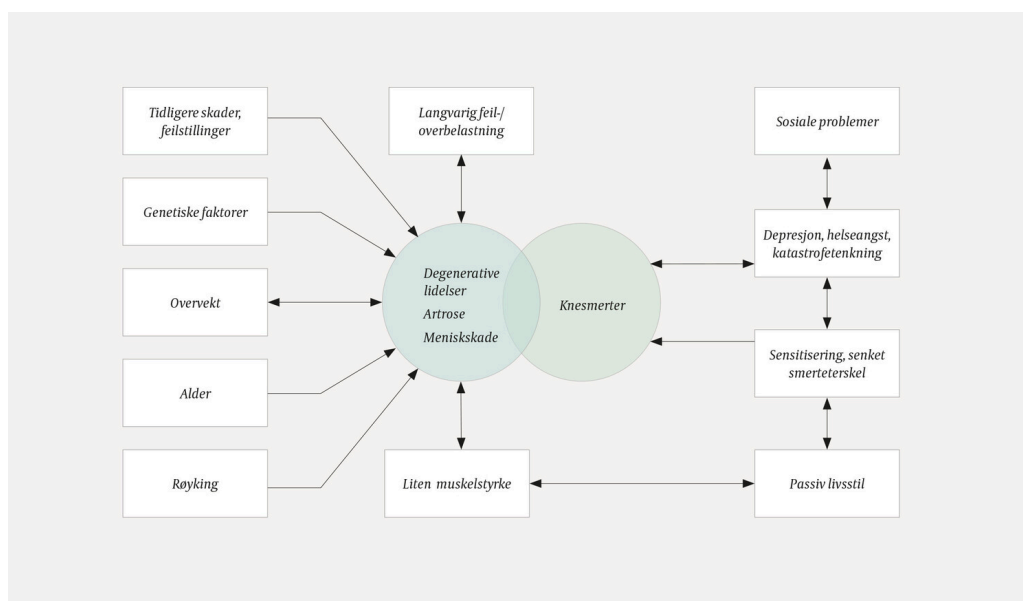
Tidligere skader, feilstillinger

Langvarig feil-/ overbelastning

Sosiale problemer

Genetiske faktorer

Degenerative lidelser
Artrose
Meniskskade

Knesmerter

Depresjon, helseangst, katastrofetenkning

Overvekt

Sensitisering, senket smerteterskel

Alder

Røyking

Liten muskelstyrke

Passiv livsstil